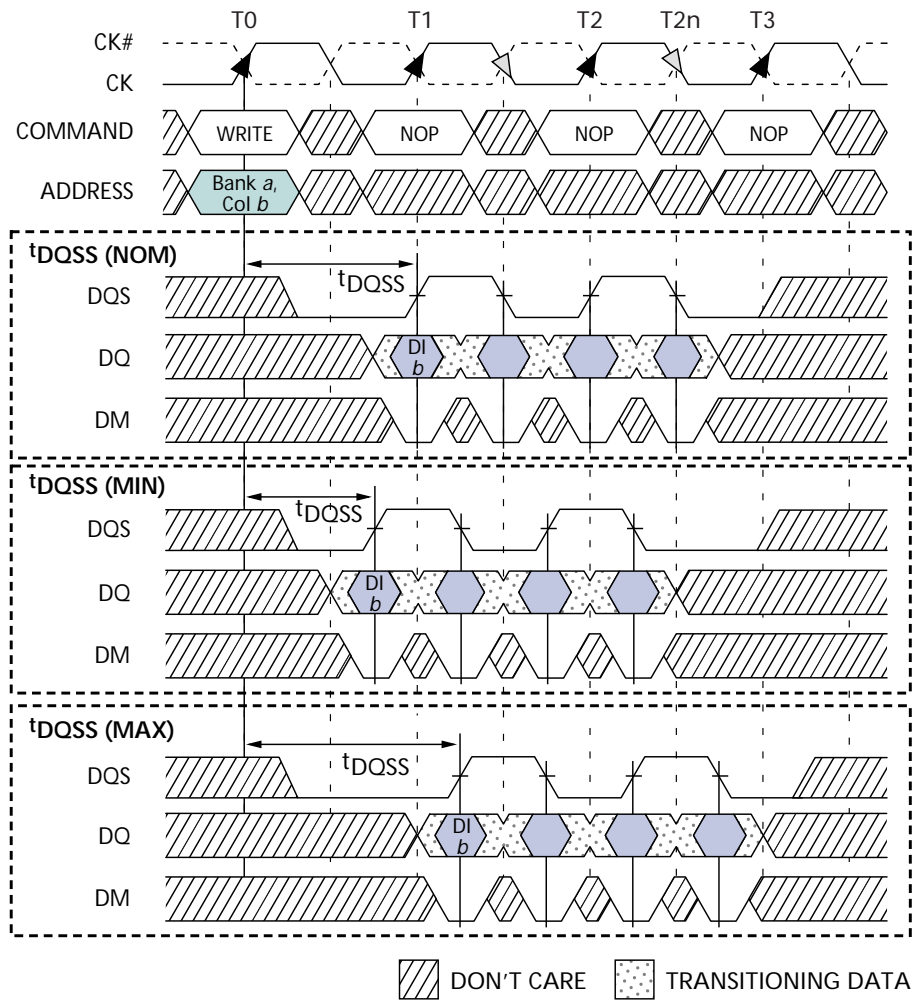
T0 T1 T2 T2n T3

CK#

CK

COMMAND WRITE NOP NOP NOP

ADDRESS Bank *a*, Col *b*

$^{t}$DQSS (NOM)

$^{t}$DQSS

DQS

DQ DI *b*

DM

$^{t}$DQSS (MIN)

$^{t}$DQSS

DQS

DQ DI *b*

DM

$^{t}$DQSS (MAX)

$^{t}$DQSS

DQS

DQ DI *b*

DM

DON'T CARE TRANSITIONING DATA